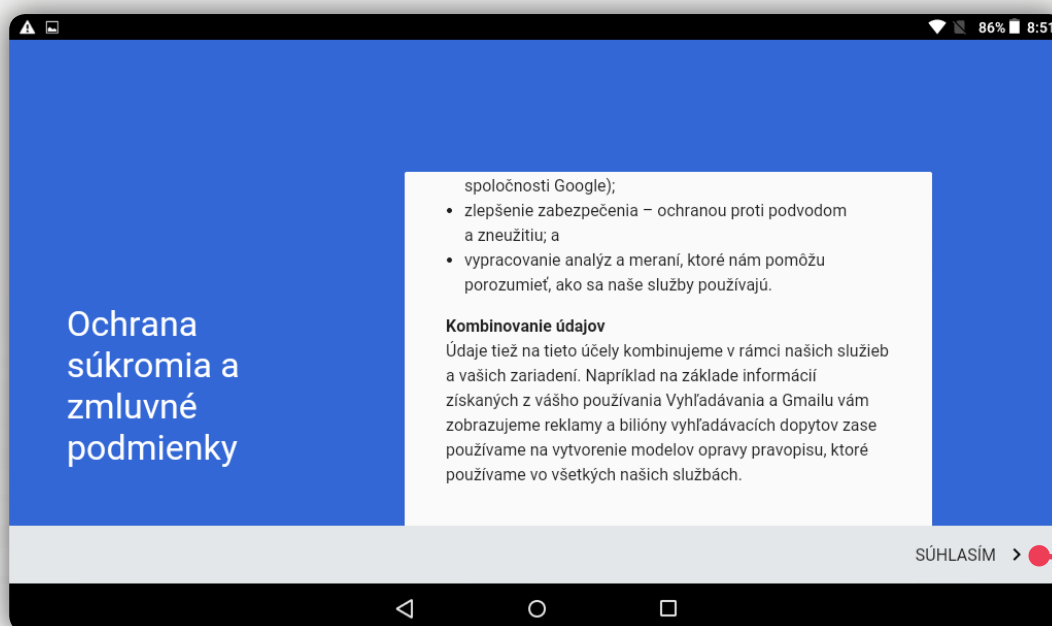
86% 8:51

Ochrana súkromia a zmluvné podmienky

spoločnosti Google);
• zlepšenie zabezpečenia – ochranou proti podvodom a zneužitiu; a
• vypracovanie analýz a meraní, ktoré nám pomôžu porozumieť, ako sa naše služby používajú.

**Kombinovanie údajov**
Údaje tiež na tieto účely kombinujeme v rámci našich služieb a vašich zariadení. Napríklad na základe informácií získaných z vášho používania Vyhľadávania a Gmailu vám zobrazujeme reklamy a bilióny vyhľadávacích dopytov zase používame na vytvorenie modelov opravy pravopisu, ktoré používame vo všetkých našich službách.

SÚHLASÍM >